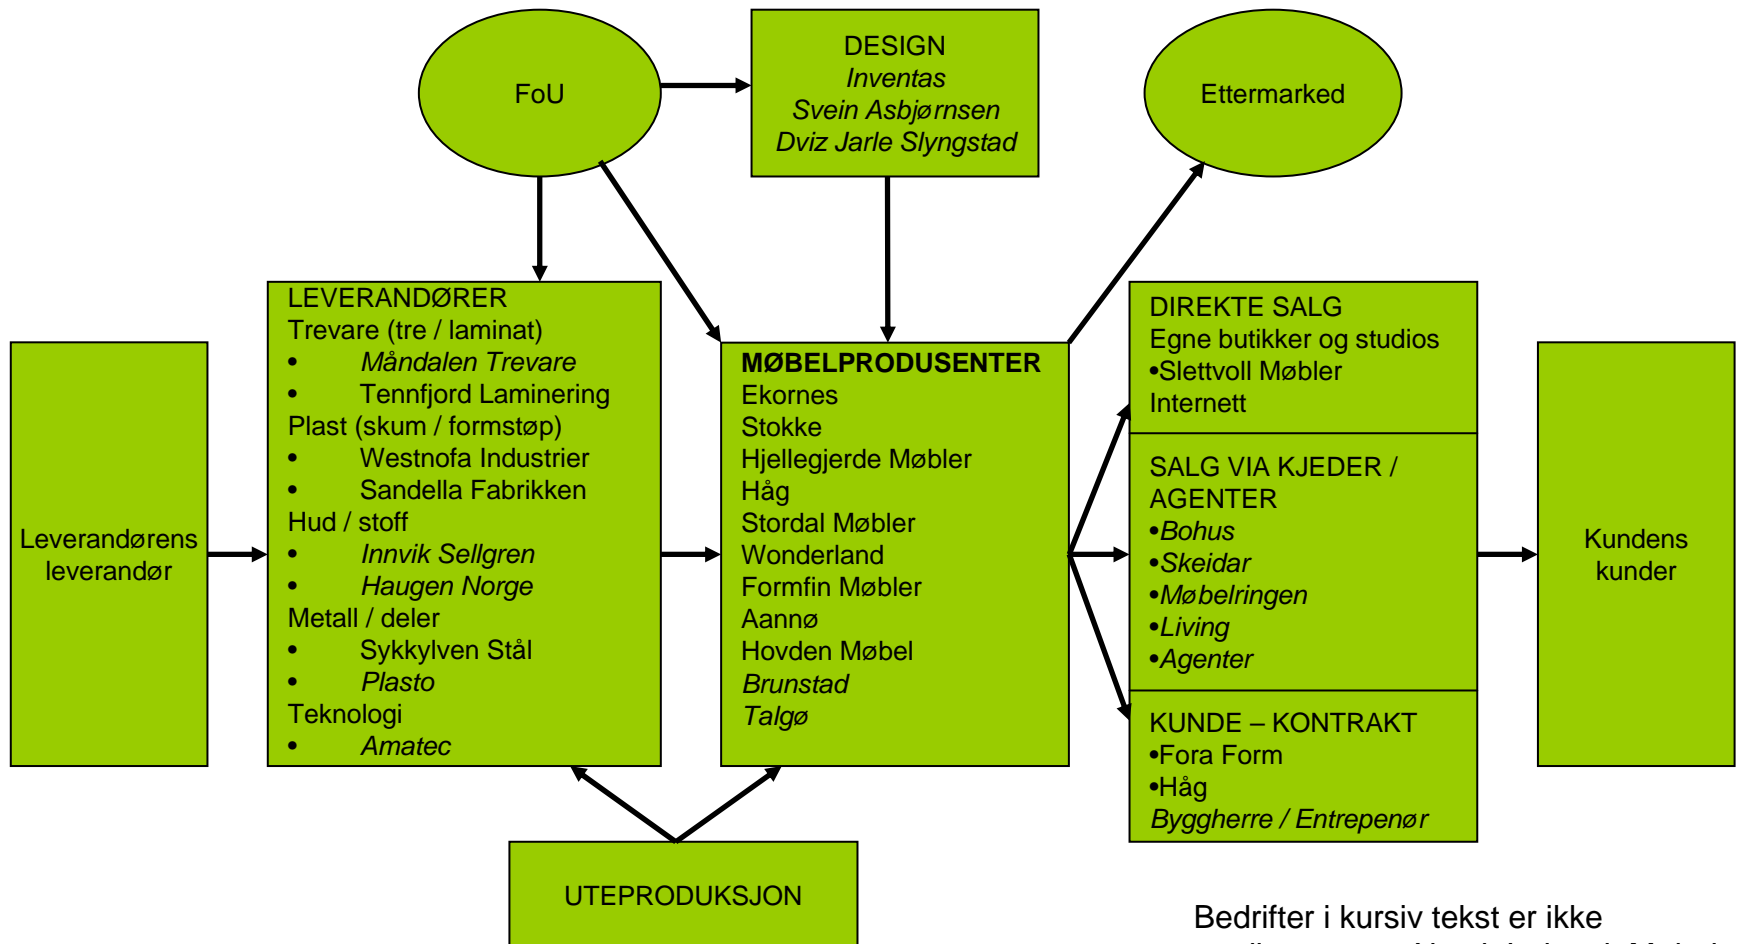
FoU

DESIGN
*Inventas*
*Svein Asbjørnsen*
*Dviz Jarle Slyngstad*

Ettermarked

Leverandørens leverandør

LEVERANDØRER
Trevare (tre / laminat)
- *Måndalen Trevare*
- Tennfjord Laminering
Plast (skum / formstøp)
- Westnofa Industrier
- Sandella Fabrikken
Hud / stoff
- *Innvik Sellgren*
- *Haugen Norge*
Metall / deler
- Sykkylven Stål
- *Plasto*
Teknologi
- *Amatec*

**MØBELPRODUSENTER**
Ekornes
Stokke
Hjellegjerde Møbler
Håg
Stordal Møbler
Wonderland
Formfin Møbler
Aannø
Hovden Møbel
*Brunstad*
*Talgø*

DIREKTE SALG
Egne butikker og studios
•Slettvoll Møbler
Internett

SALG VIA KJEDER / AGENTER
•*Bohus*
•*Skeidar*
•*Møbelringen*
•*Living*
•*Agenter*

KUNDE – KONTRAKT
•Fora Form
•Håg
*Byggherre / Entrepenør*

Kundens kunder

UTEPRODUKSJON

Bedrifter i kursiv tekst er ikke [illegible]